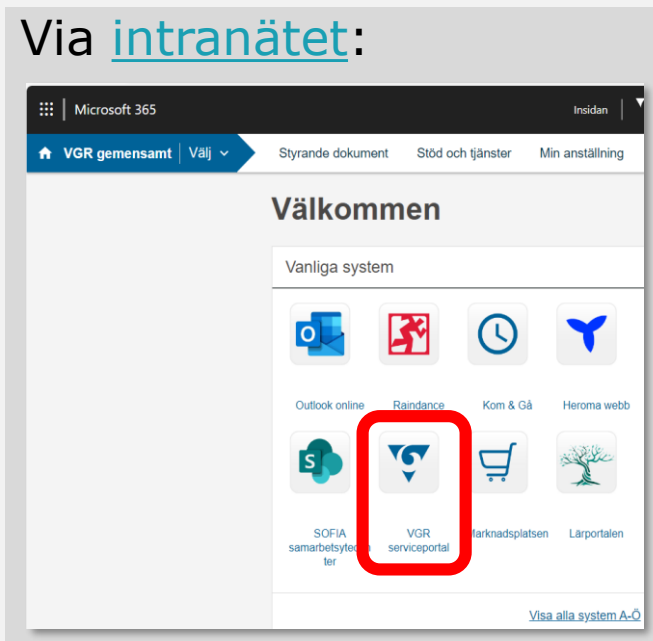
Via intranätet:

Microsoft 365

Insidan

VGR gemensamt | Välj

Styrande dokument Stöd och tjänster Min anställning

Välkommen

Vanliga system

Outlook online Raindance Kom & Gå Heroma webb

SOFIA samarbetsyteter

VGR serviceportal

Marknadsplatsen Lärportalen

Visa alla system A-Ö